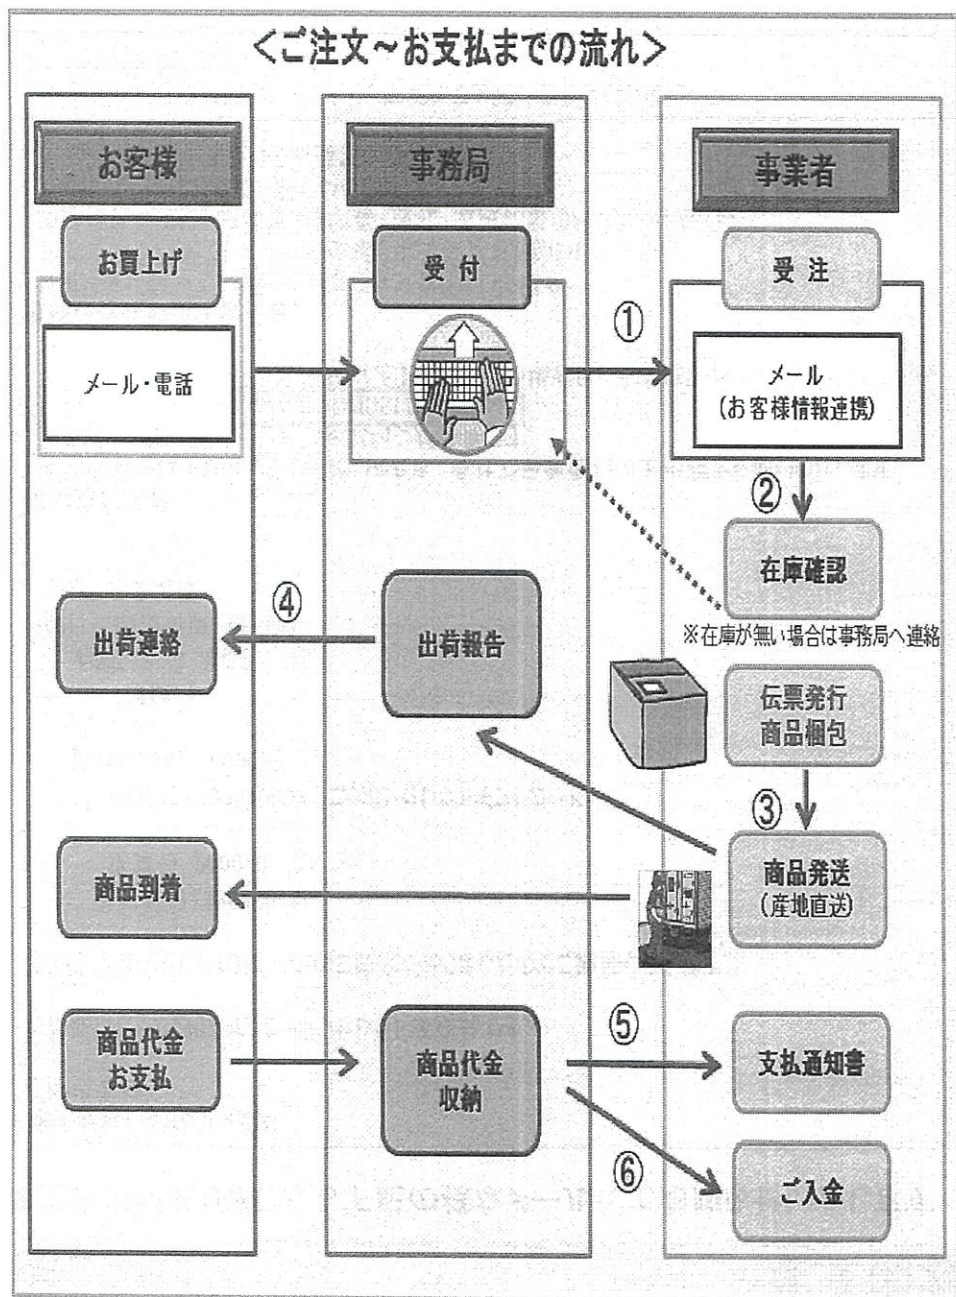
<ご注文～お支払までの流れ>

お客様

事務局

事業者

お買上げ

メール・電話

受付

①

受注

メール
(お客様情報連携)

②

在庫確認

※在庫が無い場合は事務局へ連絡

④

出荷連絡

出荷報告

伝票発行
商品梱包

③

商品到着

商品発送
(産地直送)

商品代金
お支払

商品代金
収納

⑤

支払通知書

⑥

ご入金